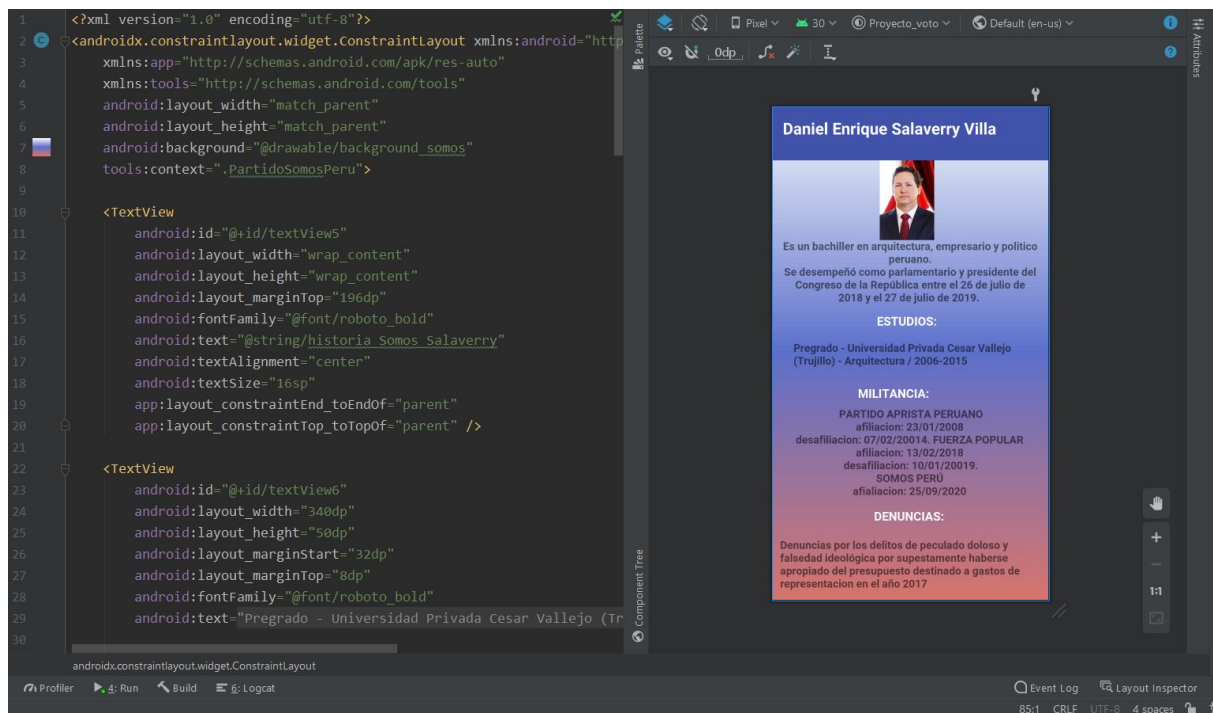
1 <?xml version="1.0" encoding="utf-8"?>
2 <androidx.constraintlayout.widget.ConstraintLayout xmlns:android="http
3 xmlns:app="http://schemas.android.com/apk/res-auto"
4 xmlns:tools="http://schemas.android.com/tools"
5 android:layout_width="match_parent"
6 android:layout_height="match_parent"
7 android:background="@drawable/background_somos"
8 tools:context=".PartidoSomosPeru">
9
10 <TextView
11 android:id="@+id/textView5"
12 android:layout_width="wrap_content"
13 android:layout_height="wrap_content"
14 android:layout_marginTop="196dp"
15 android:fontFamily="@font/roboto_bold"
16 android:text="@string/historia_Somos_Salaverry"
17 android:textAlignment="center"
18 android:textSize="16sp"
19 app:layout_constraintEnd_toEndOf="parent"
20 app:layout_constraintTop_toTopOf="parent" />
21
22 <TextView
23 android:id="@+id/textView6"
24 android:layout_width="340dp"
25 android:layout_height="50dp"
26 android:layout_marginStart="32dp"
27 android:layout_marginTop="8dp"
28 android:fontFamily="@font/roboto_bold"
29 android:text="Pregrado - Universidad Privada Cesar Vallejo (Tr
30

Palette
Component Tree

Pixel 30 Proyecto_voto Default (en-us)
0dp

Attributes

Daniel Enrique Salaverry Villa

Es un bachiller en arquitectura, empresario y politico peruano.
Se desempeñó como parlamentario y presidente del Congreso de la República entre el 26 de julio de 2018 y el 27 de julio de 2019.

ESTUDIOS:

Pregrado - Universidad Privada Cesar Vallejo (Trujillo) - Arquitectura / 2006-2015

MILITANCIA:

PARTIDO APRISTA PERUANO
afiliacion: 23/01/2008
desafiliacion: 07/02/20014. FUERZA POPULAR
afiliacion: 13/02/2018
desafiliacion: 10/01/20019.
SOMOS PERÚ
afialiacion: 25/09/2020

DENUNCIAS:

Denuncias por los delitos de peculado doloso y falsedad ideológica por supestamente haberse apropiado del presupuesto destinado a gastos de representacion en el año 2017

1:1

androidx.constraintlayout.widget.ConstraintLayout

Profiler 4: Run Build 6: Logcat
Event Log Layout Inspector
85:1 CRLF UTF-8 4 spaces